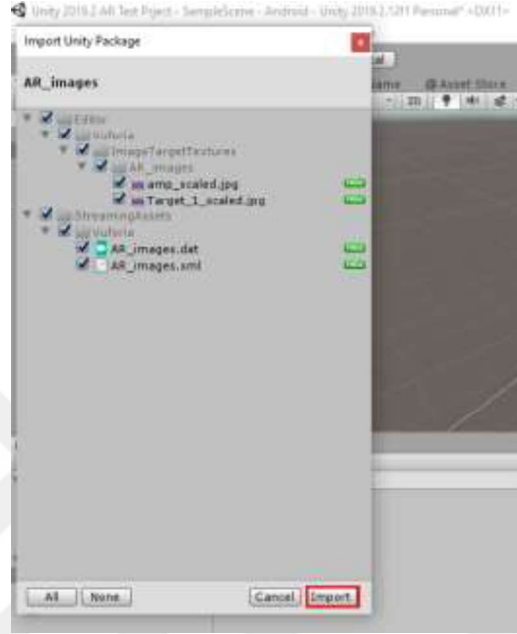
Unity 2019.2 AR Test Poject - SampleScene - Android - Unity 2019.2.12f1 Personal* <DX11>

Import Unity Package

AR_images

Editor
Vuforia
ImageTargetTextures
AR_images
amp_scaled.jpg
Target_1_scaled.jpg
StreamingAssets
Vuforia
AR_images.dat
AR_images.xml

NEW
NEW
NEW
NEW

Asset Store
2D

All None Cancel Import